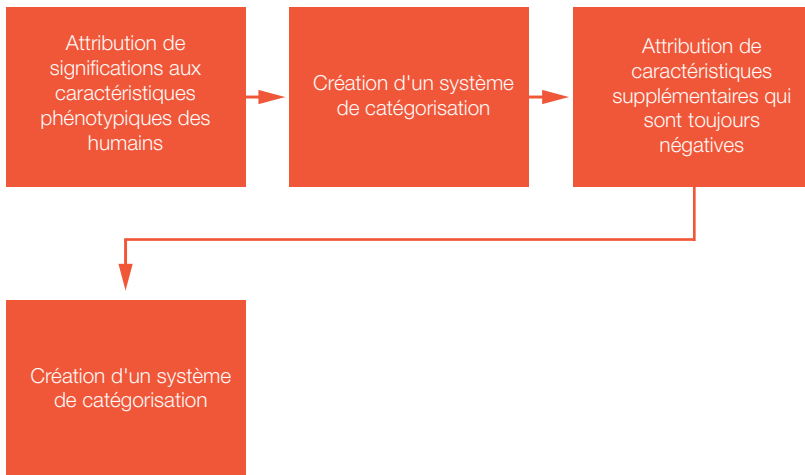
Attribution de significations aux caractéristiques phénotypiques des humains

Création d'un système de catégorisation

Attribution de caractéristiques supplémentaires qui sont toujours négatives

Création d'un système de catégorisation